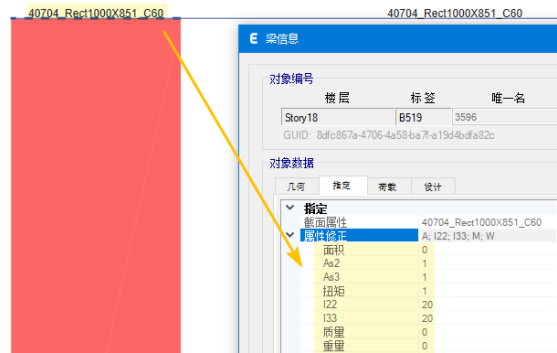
40704_Rect1000X851_C60

40704_Rect1000X851_C60

梁信息

对象编号

| 楼层 | 标签 | 唯一名 |
|---|---|---|
| Story18 | B519 | 3596 |

GUID: 8dfc867a-4706-4a58-ba7f-a19d4bdfa82c

对象数据

几何 指定 荷载 设计

指定
截面属性 40704_Rect1000X851_C60
属性修正 A; I22; I33; M; W

| 面积 | 0 |
|---|---|
| As2 | 1 |
| As3 | 1 |
| 扭矩 | 1 |
| I22 | 20 |
| I33 | 20 |
| 质量 | 0 |
| 重量 | 0 |